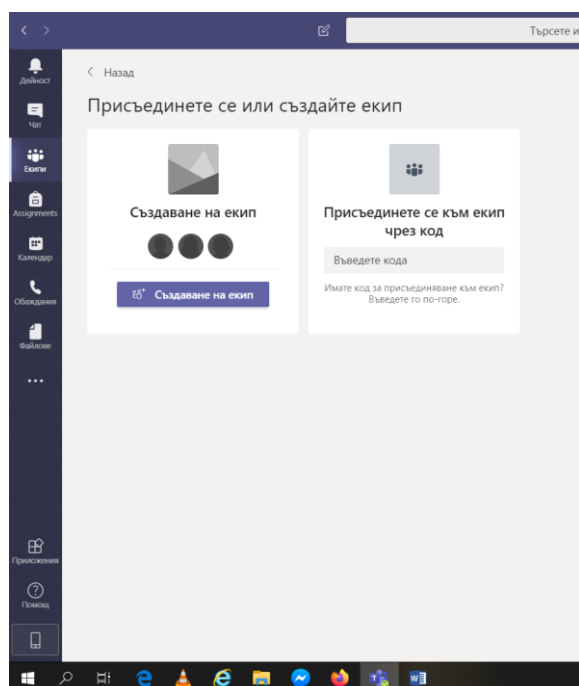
Търсете и

Дейност
Чат
Екипи
Assignments
Календар
Обаждания
Файлове
...

Приложения
Помощ

< Назад

Присъединете се или създайте екип

Създаване на екип

Създаване на екип

Присъединете се към екип чрез код

Въведете кода

Имате код за присъединяване към екип? Въведете го по-горе.